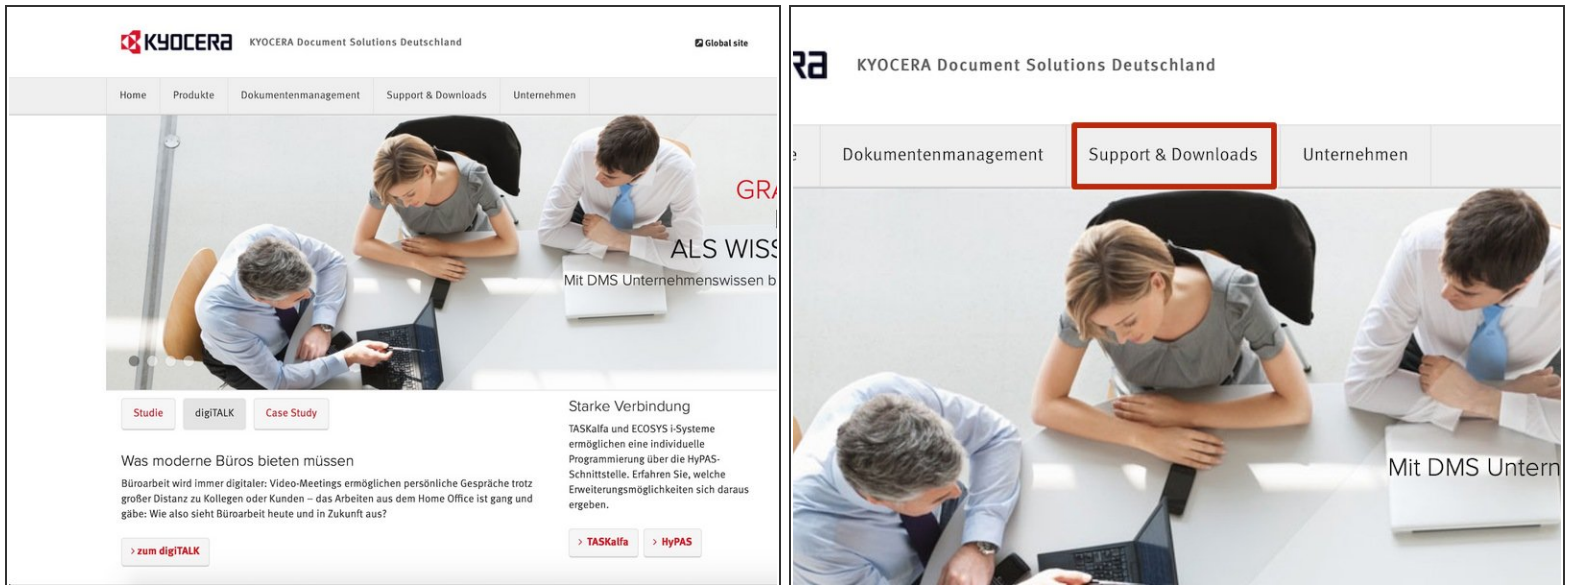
KYOCERA KYOCERA Document Solutions Deutschland

Global site

Home Produkte Dokumentenmanagement Support & Downloads Unternehmen

GRA

ALS WISS

Mit DMS Unternehmenswissen b

Studie digiTALK Case Study

Was moderne Büros bieten müssen

Büroarbeit wird immer digitaler: Video-Meetings ermöglichen persönliche Gespräche trotz großer Distanz zu Kollegen oder Kunden – das Arbeiten aus dem Home Office ist gang und gäbe: Wie also sieht Büroarbeit heute und in Zukunft aus?

› zum digiTALK

Starke Verbindung

TASKalfa und ECOSYS i-Systeme ermöglichen eine individuelle Programmierung über die HyPAS-Schnittstelle. Erfahren Sie, welche Erweiterungsmöglichkeiten sich daraus ergeben.

› TASKalfa › HyPAS

Ra KYOCERA Document Solutions Deutschland

e Dokumentenmanagement Support & Downloads Unternehmen

Mit DMS Untern